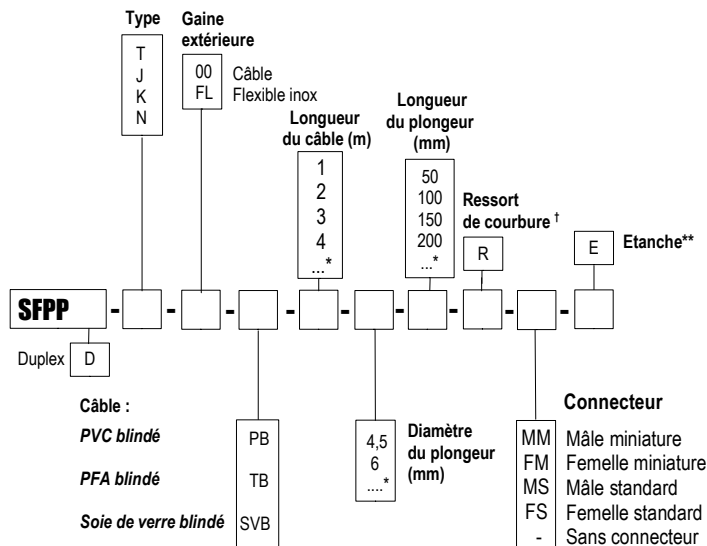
Type

T
J
K
N

Gaine extérieure

00 Câble
FL Flexible inox

Longueur du câble (m)

1
2
3
4
...*

Longueur du plongeur (mm)

50
100
150
200
...*

Ressort de courbure †

R

E Etanche**

SFPP - - - - - - - - -

Duplex D

Câble :

*PVC blindé* PB

*PFA blindé* TB

*Soie de verre blindé* SVB

4,5
6
....*

Diamètre du plongeur (mm)

Connecteur

MM Mâle miniature
FM Femelle miniature
MS Mâle standard
FS Femelle standard
- Sans connecteur